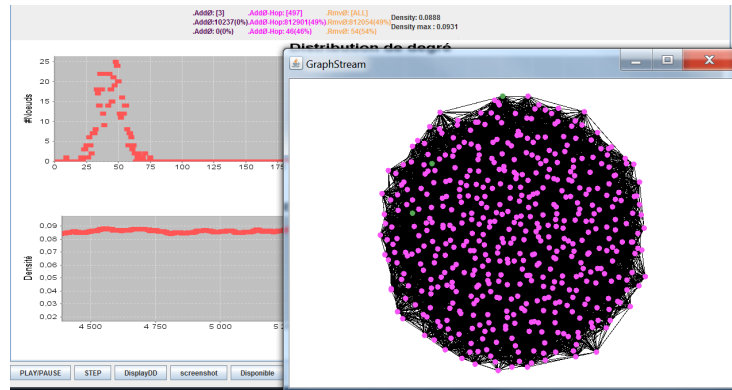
.AddØ: [3]
.AddØ:10237(0%)
.AddØ: 0(0%)

.AddØ-Hop: [497]
.AddØ-Hop:812901(49%)
.AddØ-Hop: 46(46%)

.Rmv: [ALL]
.Rmv:812054(49%)
.Rmv:54(54%)

Density: 0.0888
Density max : 0.0931

Distribution de degré

GraphStream

25
20
15
10
5
0

#Noeuds

0 25 50 75 100 125 150 175

0.09
0.08
0.07
0.06
0.05
0.04
0.03
0.02

Densité

4 500 4 750 5 000 5 250

PLAY/PAUSE STEP DisplayDD screenshot Disponible